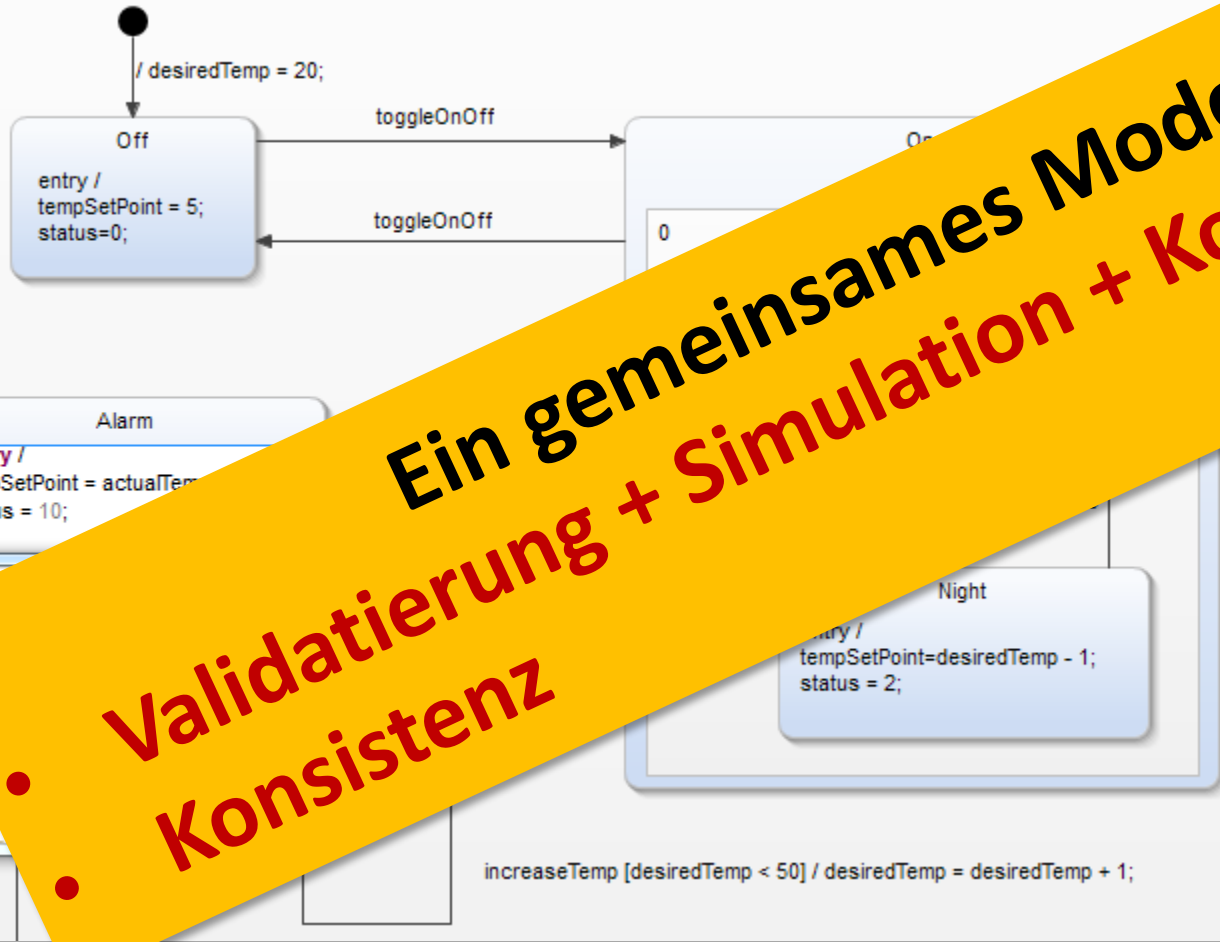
/ desiredTemp = 20;

toggleOnOff

Off

entry /
tempSetPoint = 5;
status=0;

toggleOnOff

On

0

Alarm

y /
SetPoint = actualTem
s = 10;

Night

entry /
tempSetPoint=desiredTemp - 1;
status = 2;

increaseTemp [desiredTemp < 50] / desiredTemp = desiredTemp + 1;

Ein gemeinsames Mode

• Validatierung + Simulation + Ko

• Konsistenz